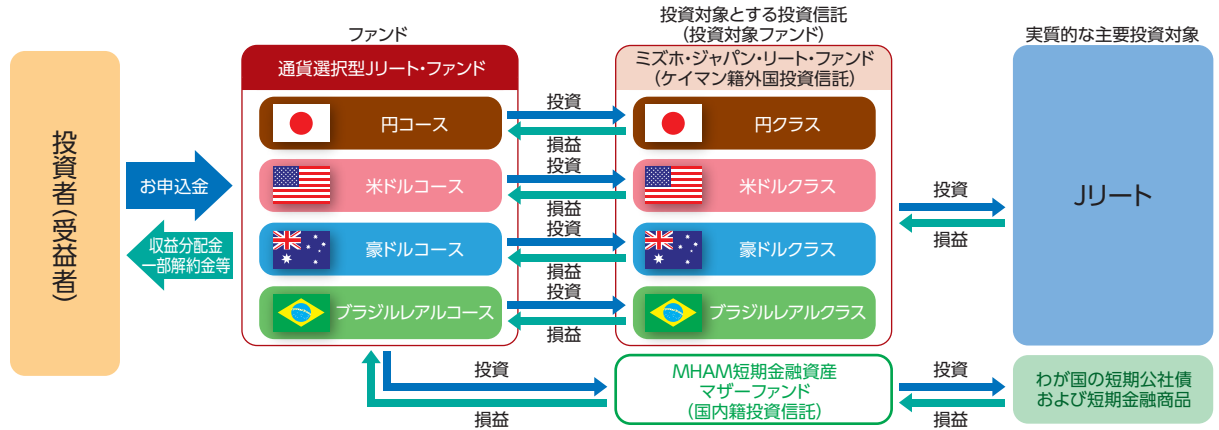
投資者(受益者)

お申込金

収益分配金
一部解約金等

ファンド

通貨選択型Jリート・ファンド

円コース

米ドルコース

豪ドルコース

ブラジルレアルコース

投資
損益
投資
損益
投資
損益
投資
損益

投資対象とする投資信託
(投資対象ファンド)

ミズホ・ジャパン・リート・ファンド
(ケイマン籍外国投資信託)

円クラス

米ドルクラス

豪ドルクラス

ブラジルレアルクラス

実質的な主要投資対象

投資
損益

Jリート

投資
損益

MHAM短期金融資産
マザーファンド
(国内籍投資信託)

投資
損益

わが国の短期公社債
および短期金融商品